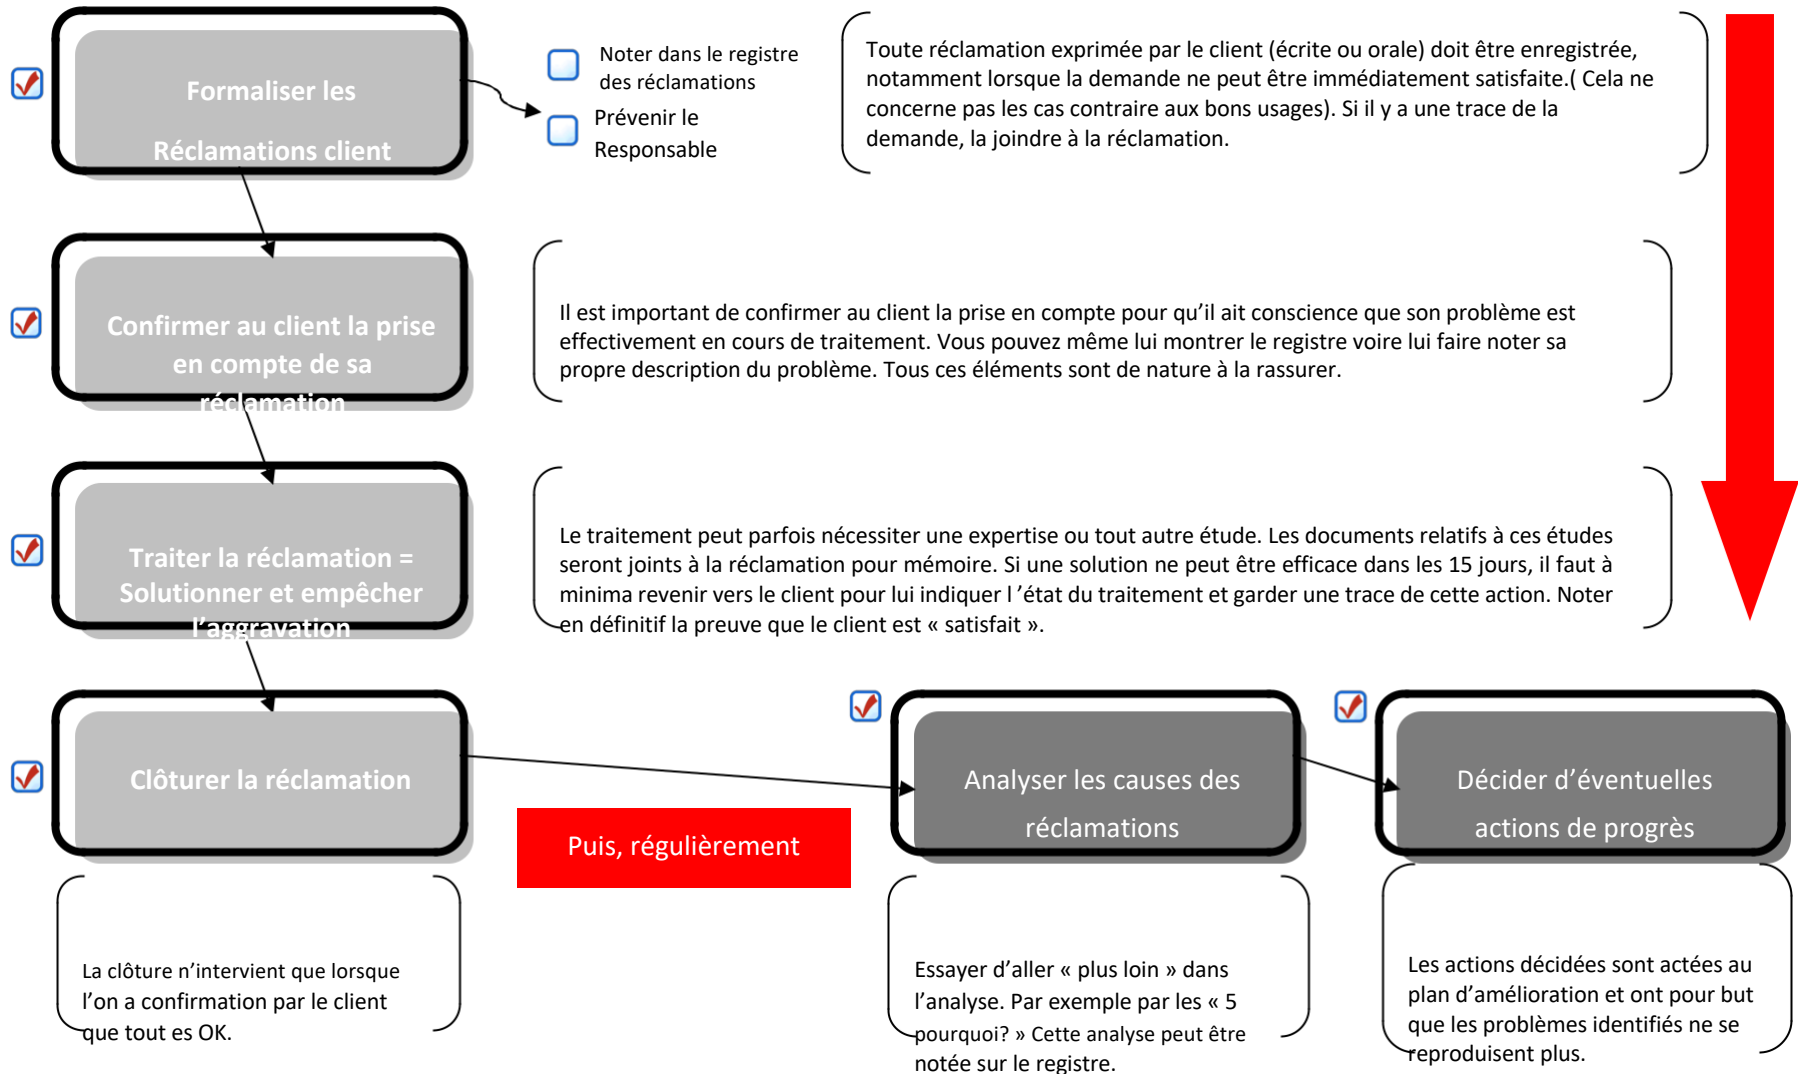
Formaliser les

Réclamations client

Noter dans le registre des réclamations

Prévenir le Responsable

Toute réclamation exprimée par le client (écrite ou orale) doit être enregistrée, notamment lorsque la demande ne peut être immédiatement satisfaite.( Cela ne concerne pas les cas contraire aux bons usages). Si il y a une trace de la demande, la joindre à la réclamation.

Confirmer au client la prise en compte de sa réclamation

Il est important de confirmer au client la prise en compte pour qu'il ait conscience que son problème est effectivement en cours de traitement. Vous pouvez même lui montrer le registre voire lui faire noter sa propre description du problème. Tous ces éléments sont de nature à la rassurer.

Traiter la réclamation = Solutionner et empêcher l'aggravation

Le traitement peut parfois nécessiter une expertise ou tout autre étude. Les documents relatifs à ces études seront joints à la réclamation pour mémoire. Si une solution ne peut être efficace dans les 15 jours, il faut à minima revenir vers le client pour lui indiquer l 'état du traitement et garder une trace de cette action. Noter en définitif la preuve que le client est « satisfait ».

Clôturer la réclamation

Puis, régulièrement

Analyser les causes des réclamations

Décider d'éventuelles actions de progrès

La clôture n'intervient que lorsque l'on a confirmation par le client que tout es OK.

Essayer d'aller « plus loin » dans l'analyse. Par exemple par les « 5 pourquoi? » Cette analyse peut être notée sur le registre.

Les actions décidées sont actées au plan d'amélioration et ont pour but que les problèmes identifiés ne se reproduisent plus.